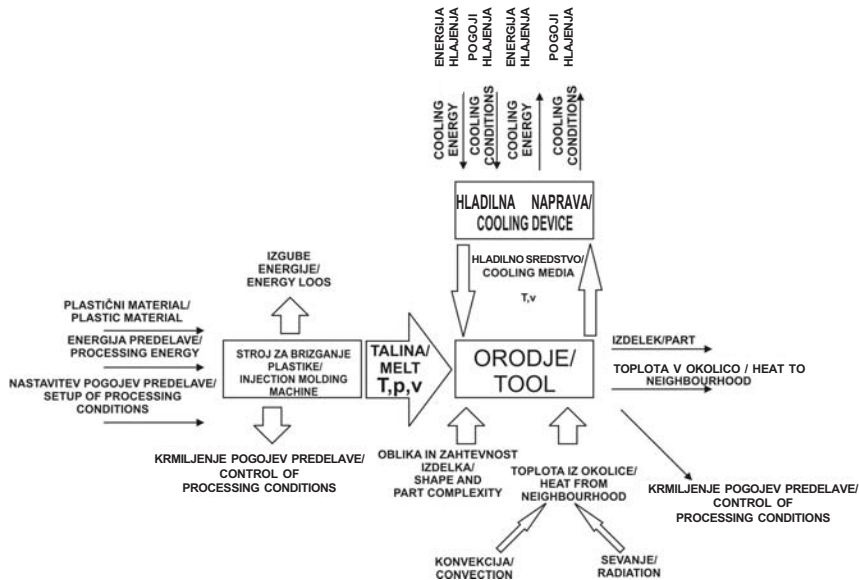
ENERGIJA HLAJENJA
POGOJI HLAJENJA
ENERGIJA HLAJENJA
POGOJI HLAJENJA

COOLING ENERGY
COOLING CONDITIONS
COOLING ENERGY
COOLING CONDITIONS

HLADILNA NAPRAVA/ COOLING DEVICE

HLADILNO SREDSTVO/ COOLING MEDIA
T,v

IZGUBE ENERGIJE/ ENERGY LOOS

PLASTIČNI MATERIAL/ PLASTIC MATERIAL
ENERGIJA PREDELAVE/ PROCESSING ENERGY
NASTAVITEV POGOJEV PREDELAVE/ SETUP OF PROCESSING CONDITIONS

STROJ ZA BRIZGANJE PLASTIKE/ INJECTION MOLDING MACHINE

TALINA/ MELT
T,p,v

ORODJE/ TOOL

IZDELEK/PART
TOPLOTA V OKOLICO / HEAT TO NEIGHBOURHOOD

KRMILJENJE POGOJEV PREDELAVE/ CONTROL OF PROCESSING CONDITIONS

OBLIKA IN ZAHTEVNOST IZDELKA/ SHAPE AND PART COMPLEXITY

TOPLOTA IZ OKOLICE/ HEAT FROM NEIGHBOURHOOD

KRMILJENJE POGOJEV PREDELAVE/ CONTROL OF PROCESSING CONDITIONS

KONVEKCIJA/ CONVECTION
SEVANJE/ RADIATION